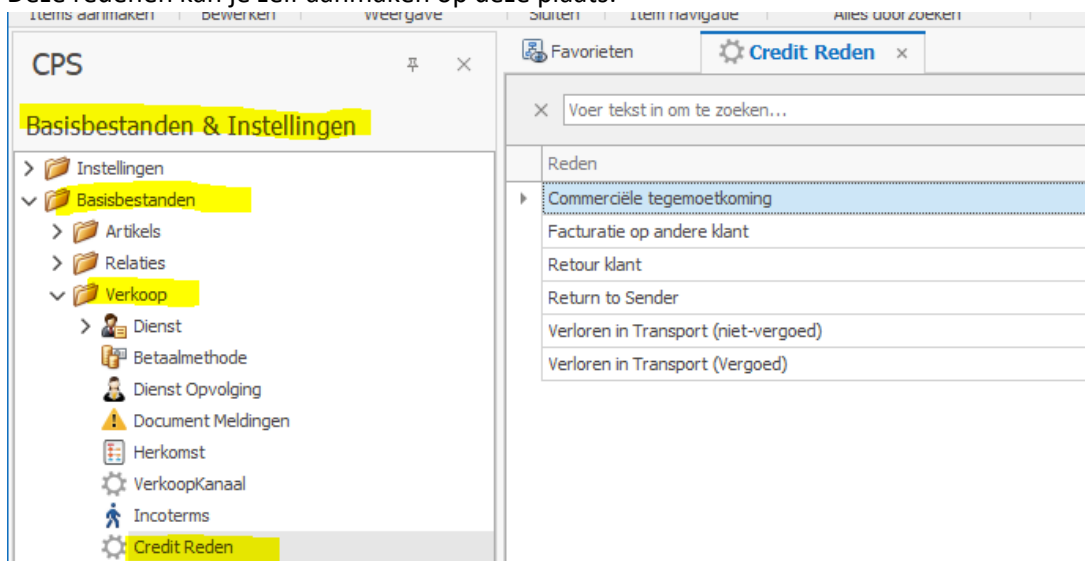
Deze redenen kan je zelf aanmaken op deze plaats:

Items aanmaken | Bewerken | Weergave | Sluiten | Item navigatie | Alles doorzoeken

CPS

Basisbestanden & Instellingen

Instellingen
Basisbestanden
Artikels
Relaties
Verkoop
Dienst
Betaalmethode
Dienst Opvolging
Document Meldingen
Herkomst
VerkoopKanaal
Incoterms
Credit Reden

Favorieten | Credit Reden ×

× Voer tekst in om te zoeken...

| Reden |
|---|
| Commerciële tegemoetkoming |
| Facturatie op andere klant |
| Retour klant |
| Return to Sender |
| Verloren in Transport (niet-vergoed) |
| Verloren in Transport (Vergoed) |